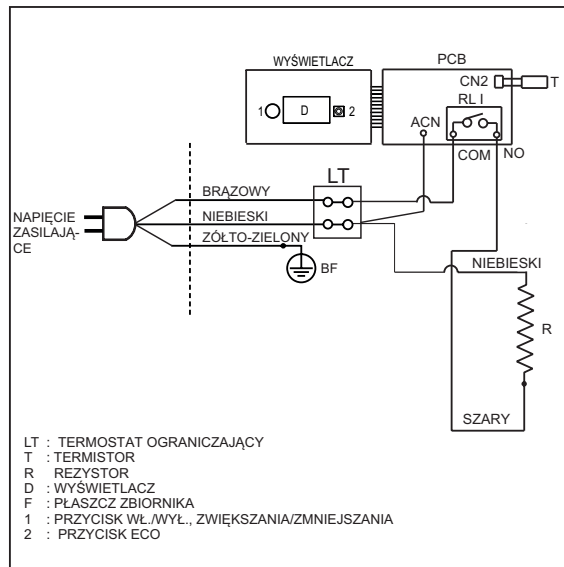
WYŚWIETLACZ

PCB

CN2

T

RL I

1

D

2

ACN

COM

NO

LT

BRĄZOWY

NIEBIESKI

ŻÓŁTO-ZIELONY

NAPIĘCIE ZASILAJĄCE

BF

NIEBIESKI

R

SZARY

LT : TERMOSTAT OGRANICZAJĄCY
T : TERMISTOR
R REZYSTOR
D : WYŚWIETLACZ
F : PŁASZCZ ZBIORNIKA
1 : PRZYCISK WŁ./WYŁ., ZWIĘKSZANIA/ZMNIEJSZANIA
2 : PRZYCISK ECO